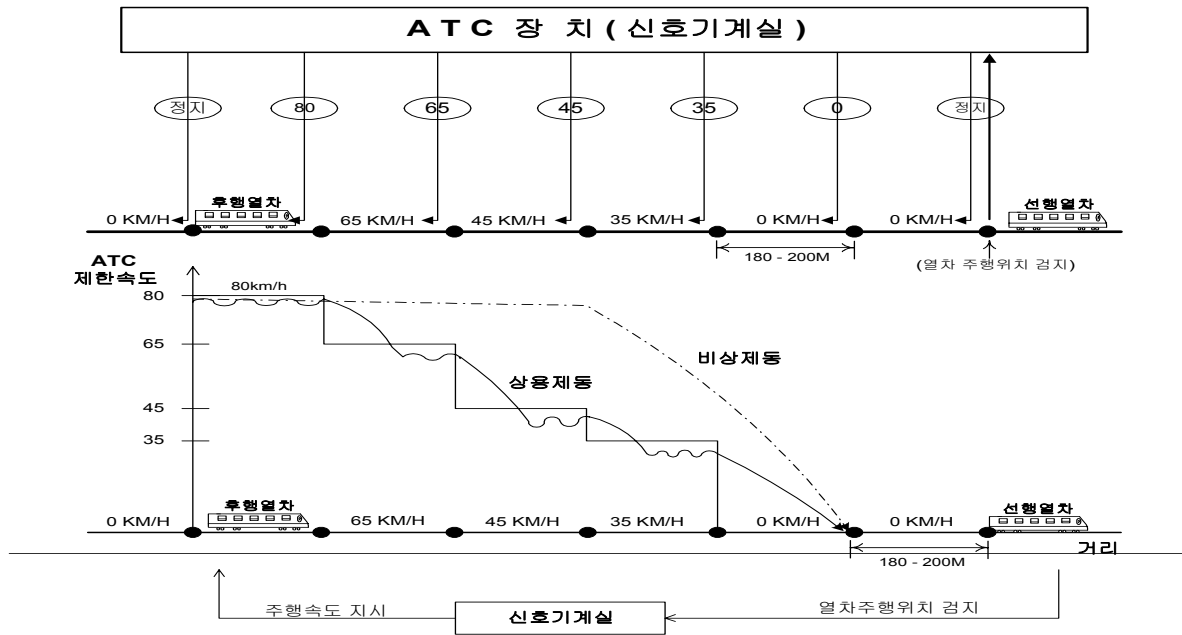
ATC 장 치 ( 신호기계실 )

정지
80
65
45
35
0
정지

후행열차
선행열차

0 KM/H
65 KM/H
45 KM/H
35 KM/H
0 KM/H
0 KM/H

180 - 200M

(열차 주행위치 검지)

ATC
제한속도

80km/h

80
65
45
35

비상제동
상용제동

후행열차
선행열차

0 KM/H
65 KM/H
45 KM/H
35 KM/H
0 KM/H
0 KM/H

180 - 200M

거리

주행속도 지시
신호기계실
열차주행위치 검지